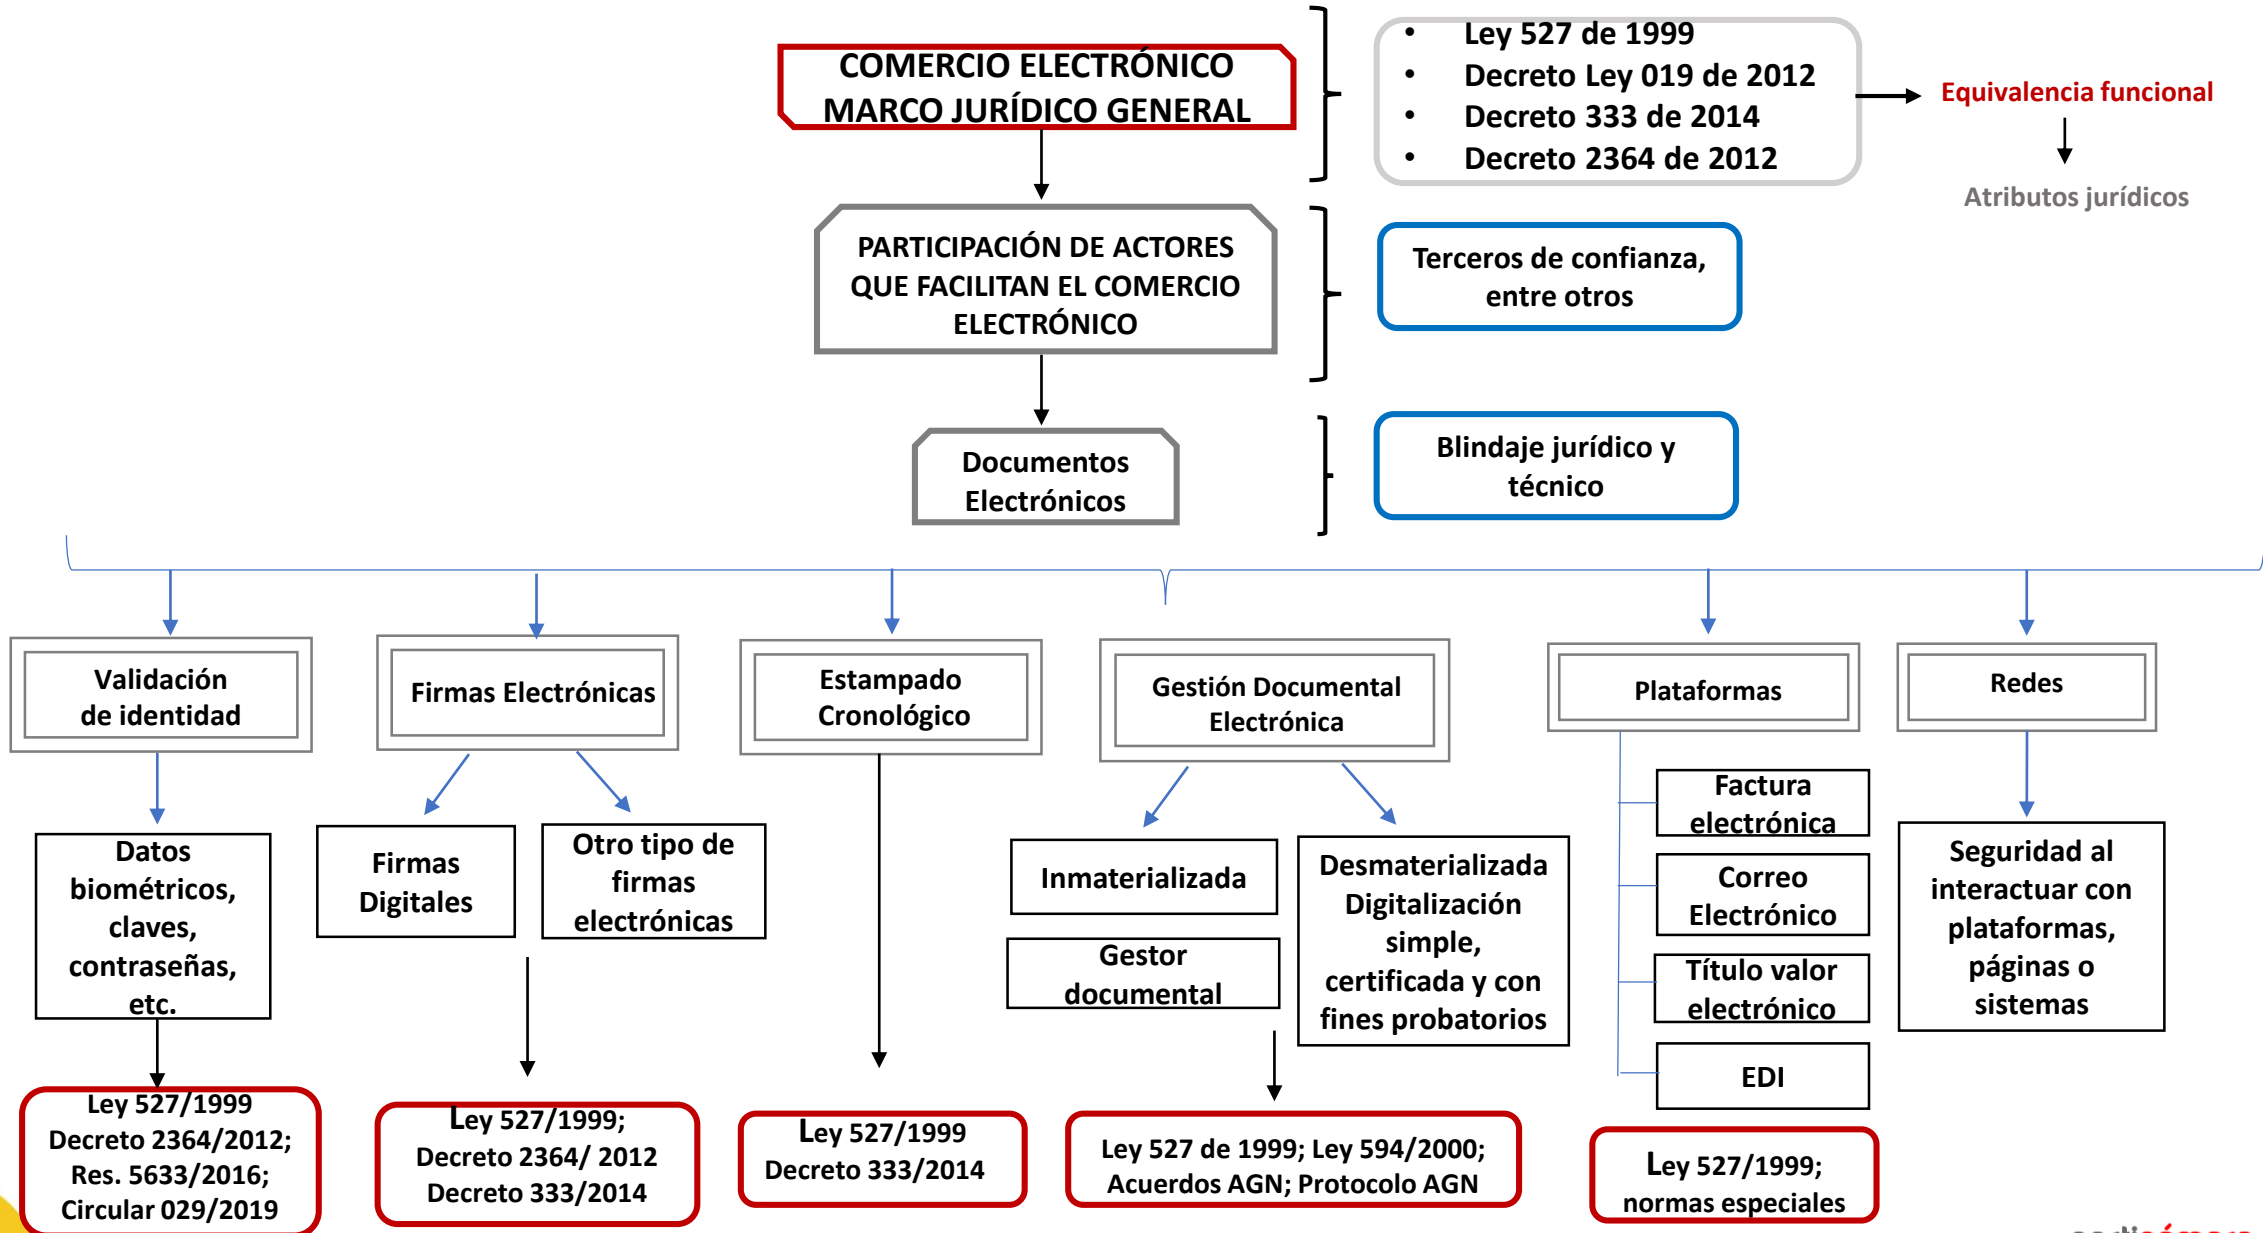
COMERCIO ELECTRÓNICO MARCO JURÍDICO GENERAL

- Ley 527 de 1999
- Decreto Ley 019 de 2012
- Decreto 333 de 2014
- Decreto 2364 de 2012

Equivalencia funcional

Atributos jurídicos

PARTICIPACIÓN DE ACTORES QUE FACILITAN EL COMERCIO ELECTRÓNICO

Terceros de confianza, entre otros

Documentos Electrónicos

Blindaje jurídico y técnico

Validación de identidad

Datos biométricos, claves, contraseñas, etc.

Ley 527/1999 Decreto 2364/2012; Res. 5633/2016; Circular 029/2019

Firmas Electrónicas

Firmas Digitales

Otro tipo de firmas electrónicas

Ley 527/1999; Decreto 2364/ 2012 Decreto 333/2014

Estampado Cronológico

Ley 527/1999 Decreto 333/2014

Gestión Documental Electrónica

Inmaterializada

Gestor documental

Desmaterializada Digitalización simple, certificada y con fines probatorios

Ley 527 de 1999; Ley 594/2000; Acuerdos AGN; Protocolo AGN

Plataformas

Factura electrónica

Correo Electrónico

Título valor electrónico

EDI

Ley 527/1999; normas especiales

Redes

Seguridad al interactuar con plataformas, páginas o sistemas